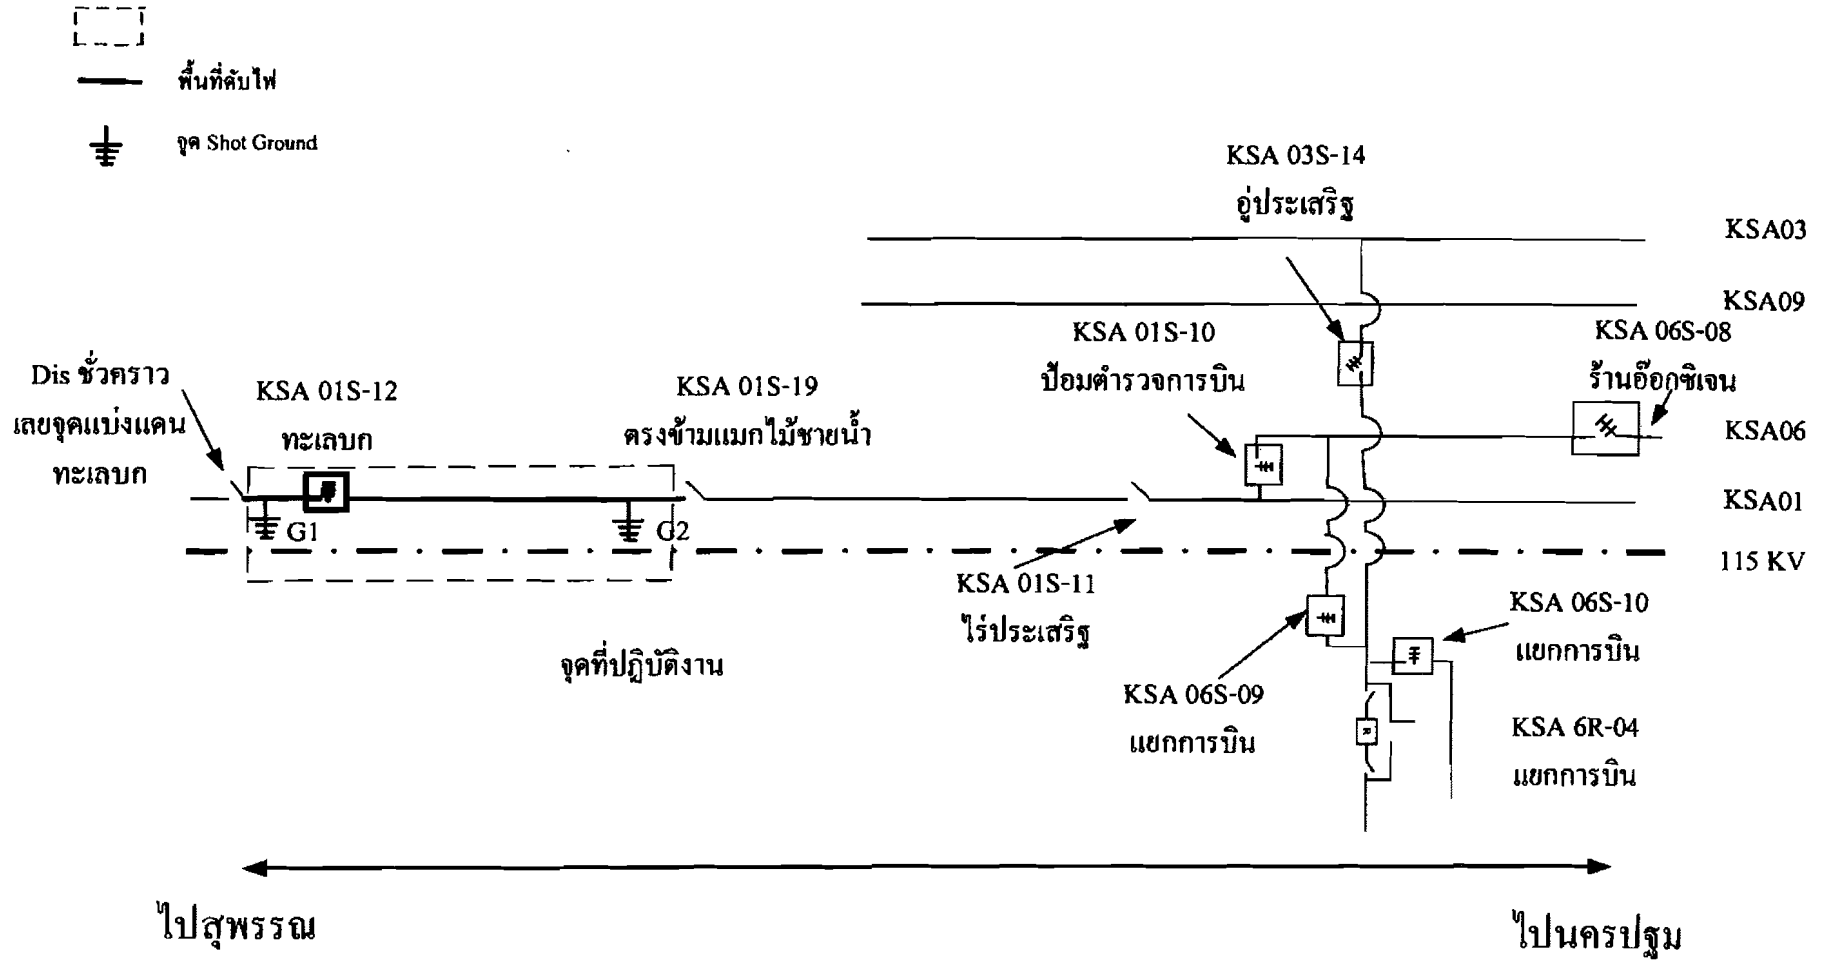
พื้นที่ดับไฟ

จุด Shot Ground

KSA 03S-14
อู่ประเสริฐ

KSA03

KSA09

KSA 01S-10
ป้อมตำรวจการบิน

KSA 06S-08
ร้านอ๊อกซิเจน

Dis ชั่วคราว
เลยจุดแบ่งแดน
ทะเลบก

KSA 01S-12
ทะเลบก

KSA 01S-19
ตรงข้ามแมกไม้ชายน้ำ

KSA06

KSA01

G1

G2

115 KV

KSA 01S-11
ไร่ประเสริฐ

KSA 06S-10
แยกการบิน

จุดที่ปฏิบัติงาน

KSA 06S-09
แยกการบิน

KSA 6R-04
แยกการบิน

ไปสุพรรณ

ไปนครปฐม